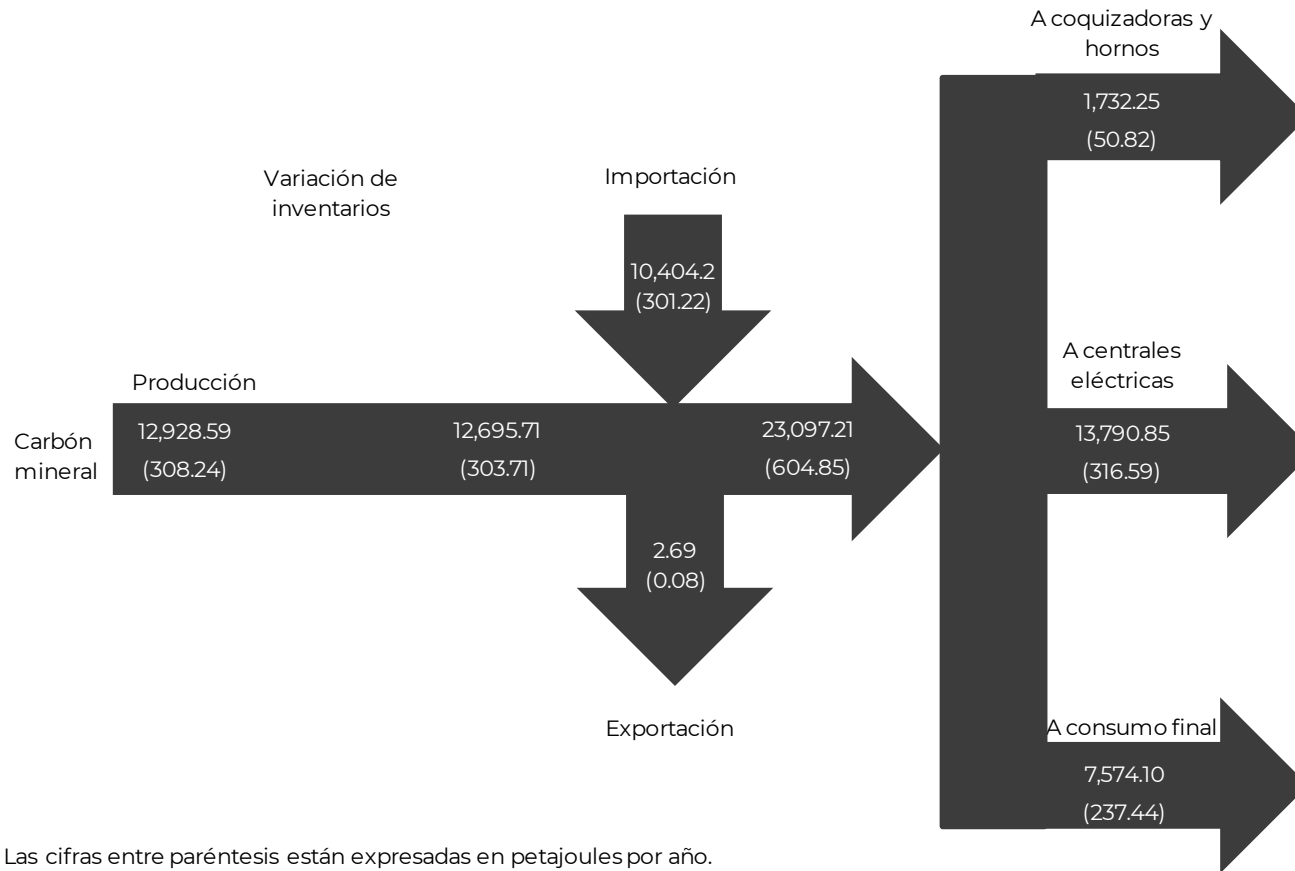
A coquizadoras y hornos
1,732.25
(50.82)

Variación de inventarios

Importación
10,404.2
(301.22)

A centrales eléctricas

Producción

Carbón mineral
12,928.59
(308.24)

12,695.71
(303.71)

23,097.21
(604.85)

13,790.85
(316.59)

2.69
(0.08)

Exportación

A consumo final
7,574.10
(237.44)

Las cifras entre paréntesis están expresadas en petajoules por año.